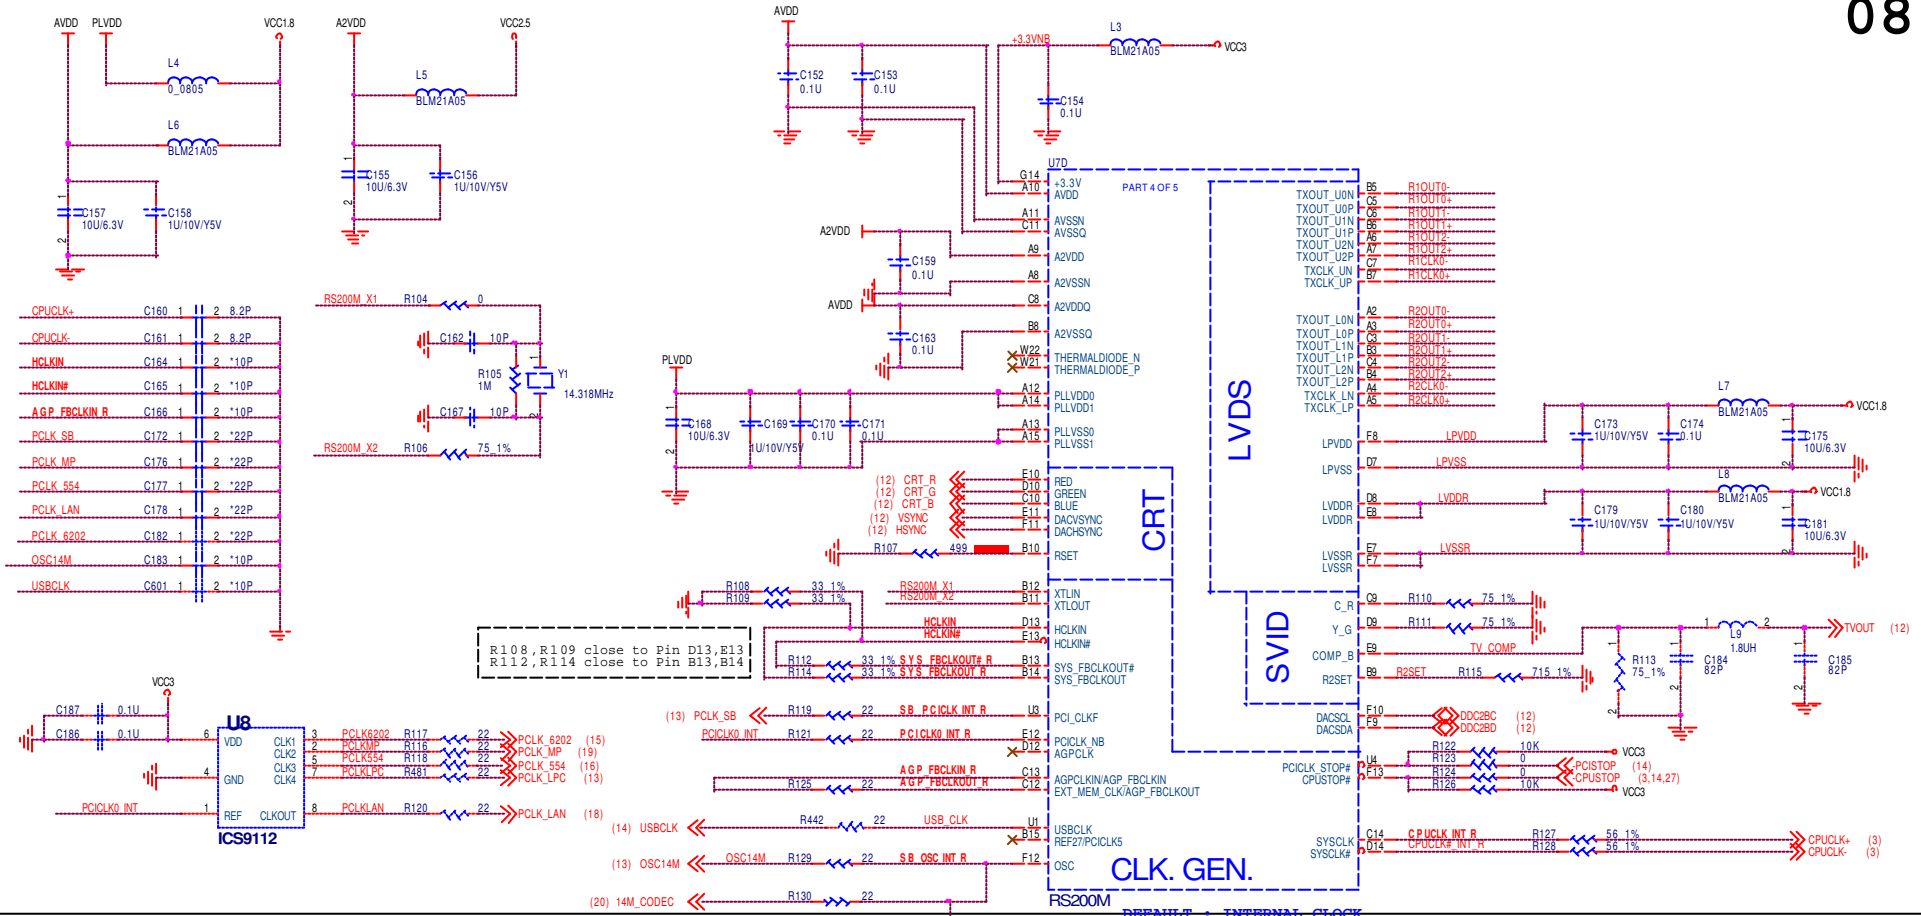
08

AVDD PLVDD VCC1.8 L4 0_0805 L6 BLM21A05 C157 10U/6.3V C158 1U/10V/Y5V

A2VDD VCC2.5 L5 BLM21A05 C155 10U/6.3V C156 1U/10V/Y5V

AVDD C152 0.1U C153 0.1U +3.3VNB L3 BLM21A05 VCC3 C154 0.1U

CPUCLK+ C160 8.2P
CPUCLK- C161 8.2P
HCLKIN C164 *10P
HCLKIN# C165 *10P
AGP_FBCLKIN_R C166 *10P
PCLK_SB C172 *22P
PCLK_MP C176 *22P
PCLK_554 C177 *22P
PCLK_LAN C178 *22P
PCLK_6202 C182 *22P
OSC14M C183 *10P
USBCLK C601 *10P

RS200M_X1 R104 0 C162 10P R105 1M Y1 14.318MHz C167 10P RS200M_X2 R106 75_1%

A2VDD C159 0.1U AVDD C163 0.1U

PLVDD C168 10U/6.3V C169 1U/10V/Y5V C170 0.1U C171 0.1U

U7D PART 4 OF 5
G14 A10 +3.3V AVDD
A11 C11 AVSSN AVSSQ
A9 A2VDD
A8 A2VSSN
C8 A2VDDQ
B8 A2VSSQ
W22 W21 THERMALDIODE_N THERMALDIODE_P
A12 A14 PLLVDD0 PLLVDD1
A13 A15 PLLVSS0 PLLVSS1
(12) CRT_R (12) CRT_G (12) CRT_B (12) VSYNC (12) HSYNC
E10 D10 C10 E11 F11 RED GREEN BLUE DACVSYNC DACHSYNC
CRT
R107 499 B10 RSET
R108 33_1% R109 33_1% RS200M_X1 RS200M_X2 B12 B11 XTLIN XTLOUT
R108,R109 close to D13,E13
R112,R114 close to B13,B14
HCLKIN HCLKIN# D13 E13 HCLKIN HCLKIN#
R112 33_1% SYS_FBCLKOUT#_R R114 33_1% SYS_FBCLKOUT_R B13 B14 SYS_FBCLKOUT# SYS_FBCLKOUT
(13) PCLK_SB R119 22 SB_PCICLK_INT_R U3 PCI_CLKF
PCICLK0_INT R121 22 PCICLK0_INT_R E12 D12 PCICLK_NB AGPCLK
AGP_FBCLKIN_R R125 22 AGP_FBCLKOUT_R C13 C12 AGPCLKIN/AGP_FBCLKIN EXT_MEM_CLK/AGP_FBCLKOUT
(14) USBCLK R442 22 USB_CLK U1 B15 USBCLK REF27/PCICLK5
(13) OSC14M OSC14M R129 22 SB_OSC_INT_R F12 OSC
(20) 14M_CODEC R130 22
CLK. GEN.
RS200M
DEFAULT : INTERNAL CLOCK

LVDS
TXOUT_U0N B5 R1OUT0-
TXOUT_U0P C5 R1OUT0+
TXOUT_U1N C6 R1OUT1-
TXOUT_U1P B6 R1OUT1+
TXOUT_U2N A6 R1OUT2-
TXOUT_U2P A7 R1OUT2+
TXCLK_UN C7 R1CLK0-
TXCLK_UP B7 R1CLK0+
TXOUT_L0N A2 R2OUT0-
TXOUT_L0P A3 R2OUT0+
TXOUT_L1N C3 R2OUT1-
TXOUT_L1P B3 R2OUT1+
TXOUT_L2N C4 R2OUT2-
TXOUT_L2P B4 R2OUT2+
TXCLK_LN A4 R2CLK0-
TXCLK_LP A5 R2CLK0+
LPVDD F8 LPVDD
LPVSS D7 LPVSS
LVDDR D8 E8 LVDDR
LVSSR E7 F7 LVSSR
L7 BLM21A05 VCC1.8 C173 1U/10V/Y5V C174 0.1U C175 10U/6.3V
L8 BLM21A05 VCC1.8 C179 1U/10V/Y5V C180 1U/10V/Y5V C181 10U/6.3V

SVID
C_R C9 R110 75_1%
Y_G D9 R111 75_1%
COMP_B E9 TV_COMP
R2SET B9 R2SET R115 715_1%
R113 75_1% C184 82P L9 1.8UH TVOUT (12) C185 82P
DACSCL DACSDA F10 F9 DDC2BC DDC2BD (12) (12)
PCICLK_STOP# CPUSTOP# U4 E13 R122 10K VCC3 R123 0 R124 0 R126 10K PCISTOP CPUSTOP (14) (3,14,27) VCC3
SYSCLK SYSCLK# C14 D14 CPUCLK_INT_R CPUCLK#_INT_R R127 56_1% R128 56_1% CPUCLK+ CPUCLK- (3) (3)

VCC3 C187 0.1U C186 0.1U
U8 VDD GND REF CLK1 CLK2 CLK3 CLK4 CLKOUT ICS9112
PCLK6202 R117 22 PCLK_6202 (15)
PCLKMP R116 22 PCLK_MP (19)
PCLK554 R118 22 PCLK_554 (16)
PCLKLPC R481 22 PCLK_LPC (13)
PCICLK0_INT PCLKLAN R120 22 PCLK_LAN (18)